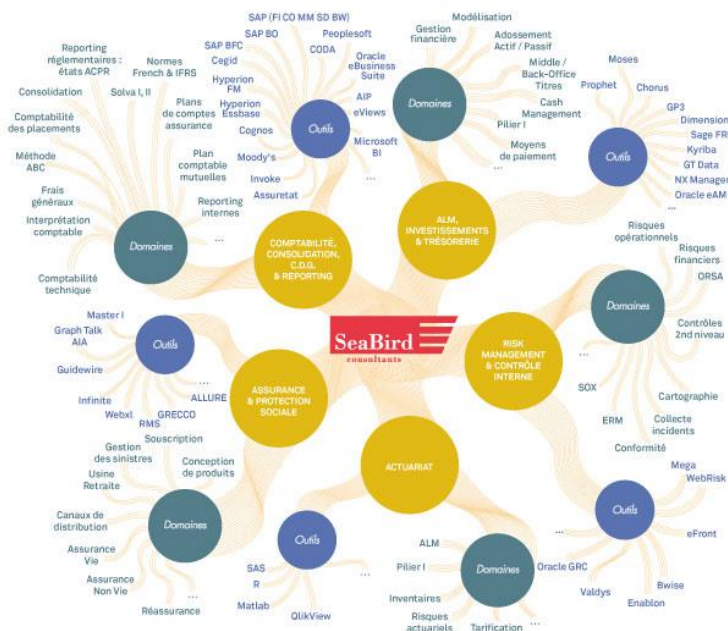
SeaBird
consultants

COMPTABILITÉ, CONSOLIDATION, C.D.G. & REPORTING

Domaines
Reporting réglementaires : états ACPR
Normes French & IFRS
Solva I, II
Consolidation
Comptabilité des placements
Plans de comptes assurance
Méthode ABC
Plan comptable mutuelles
Frais généraux
Interprétation comptable
Reporting internes
Comptabilité technique
...

Outils
SAP (FI CO MM SD BW)
SAP BO
SAP BFC
Cegid
Hyperion FM
Hyperion Essbase
Cognos
Moody's
Invoke
Assuretat
Peoplesoft
CODA
Oracle eBusiness Suite
AIP
eViews
Microsoft BI
...

ALM, INVESTISSEMENTS & TRÉSORERIE

Domaines
Modélisation
Gestion financière
Adossement Actif / Passif
Middle / Back-Office Titres
Cash Management
Pilier I
Moyens de paiement
...

Outils
Moses
Prophet
Chorus
GP3
Dimension
Sage FR
Kyriba
GT Data
NX Manager
Oracle eAM
...

RISK MANAGEMENT & CONTRÔLE INTERNE

Domaines
Risques opérationnels
Risques financiers
ORSA
Contrôles 2nd niveau
SOX
Cartographie
ERM
Collecte incidents
Conformité
...

Outils
Mega
WebRisk
eFront
Bwise
Enablon
Valdys
Oracle GRC
...

ACTUARIAT

Domaines
ALM
Pilier I
Inventaires
Risques actuariels
Tarification
...

Outils
SAS
R
Matlab
QlikView
...

ASSURANCE & PROTECTION SOCIALE

Outils
Master I
Graph Talk AIA
Guidewire
Infinite
Webxl
RMS
GRECCO
ALLURE
...

Domaines
Gestion des sinistres
Souscription
Conception de produits
Usine Retraite
Canaux de distribution
Assurance Vie
Assurance Non Vie
Réassurance
...